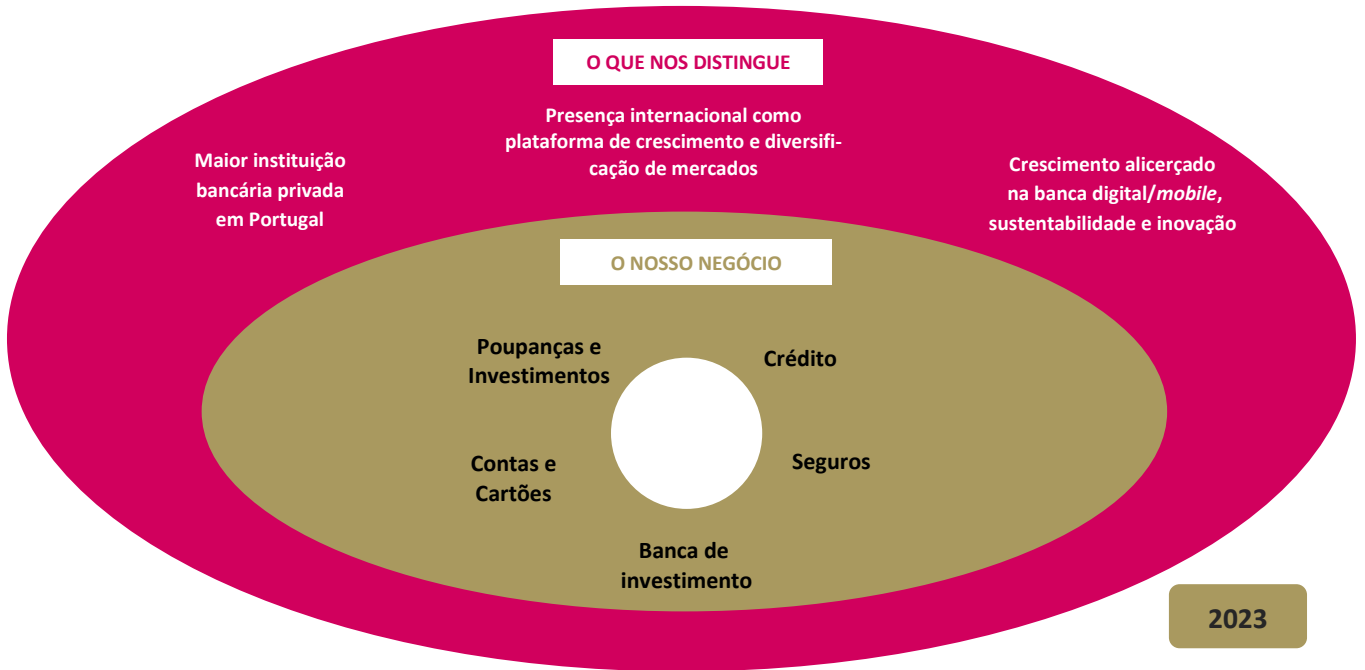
O QUE NOS DISTINGUE

Maior instituição bancária privada em Portugal

Presença internacional como plataforma de crescimento e diversificação de mercados

Crescimento alicerçado na banca digital/*mobile*, sustentabilidade e inovação

O NOSSO NEGÓCIO

Poupanças e Investimentos

Crédito

Contas e Cartões

Seguros

Banca de investimento

2023